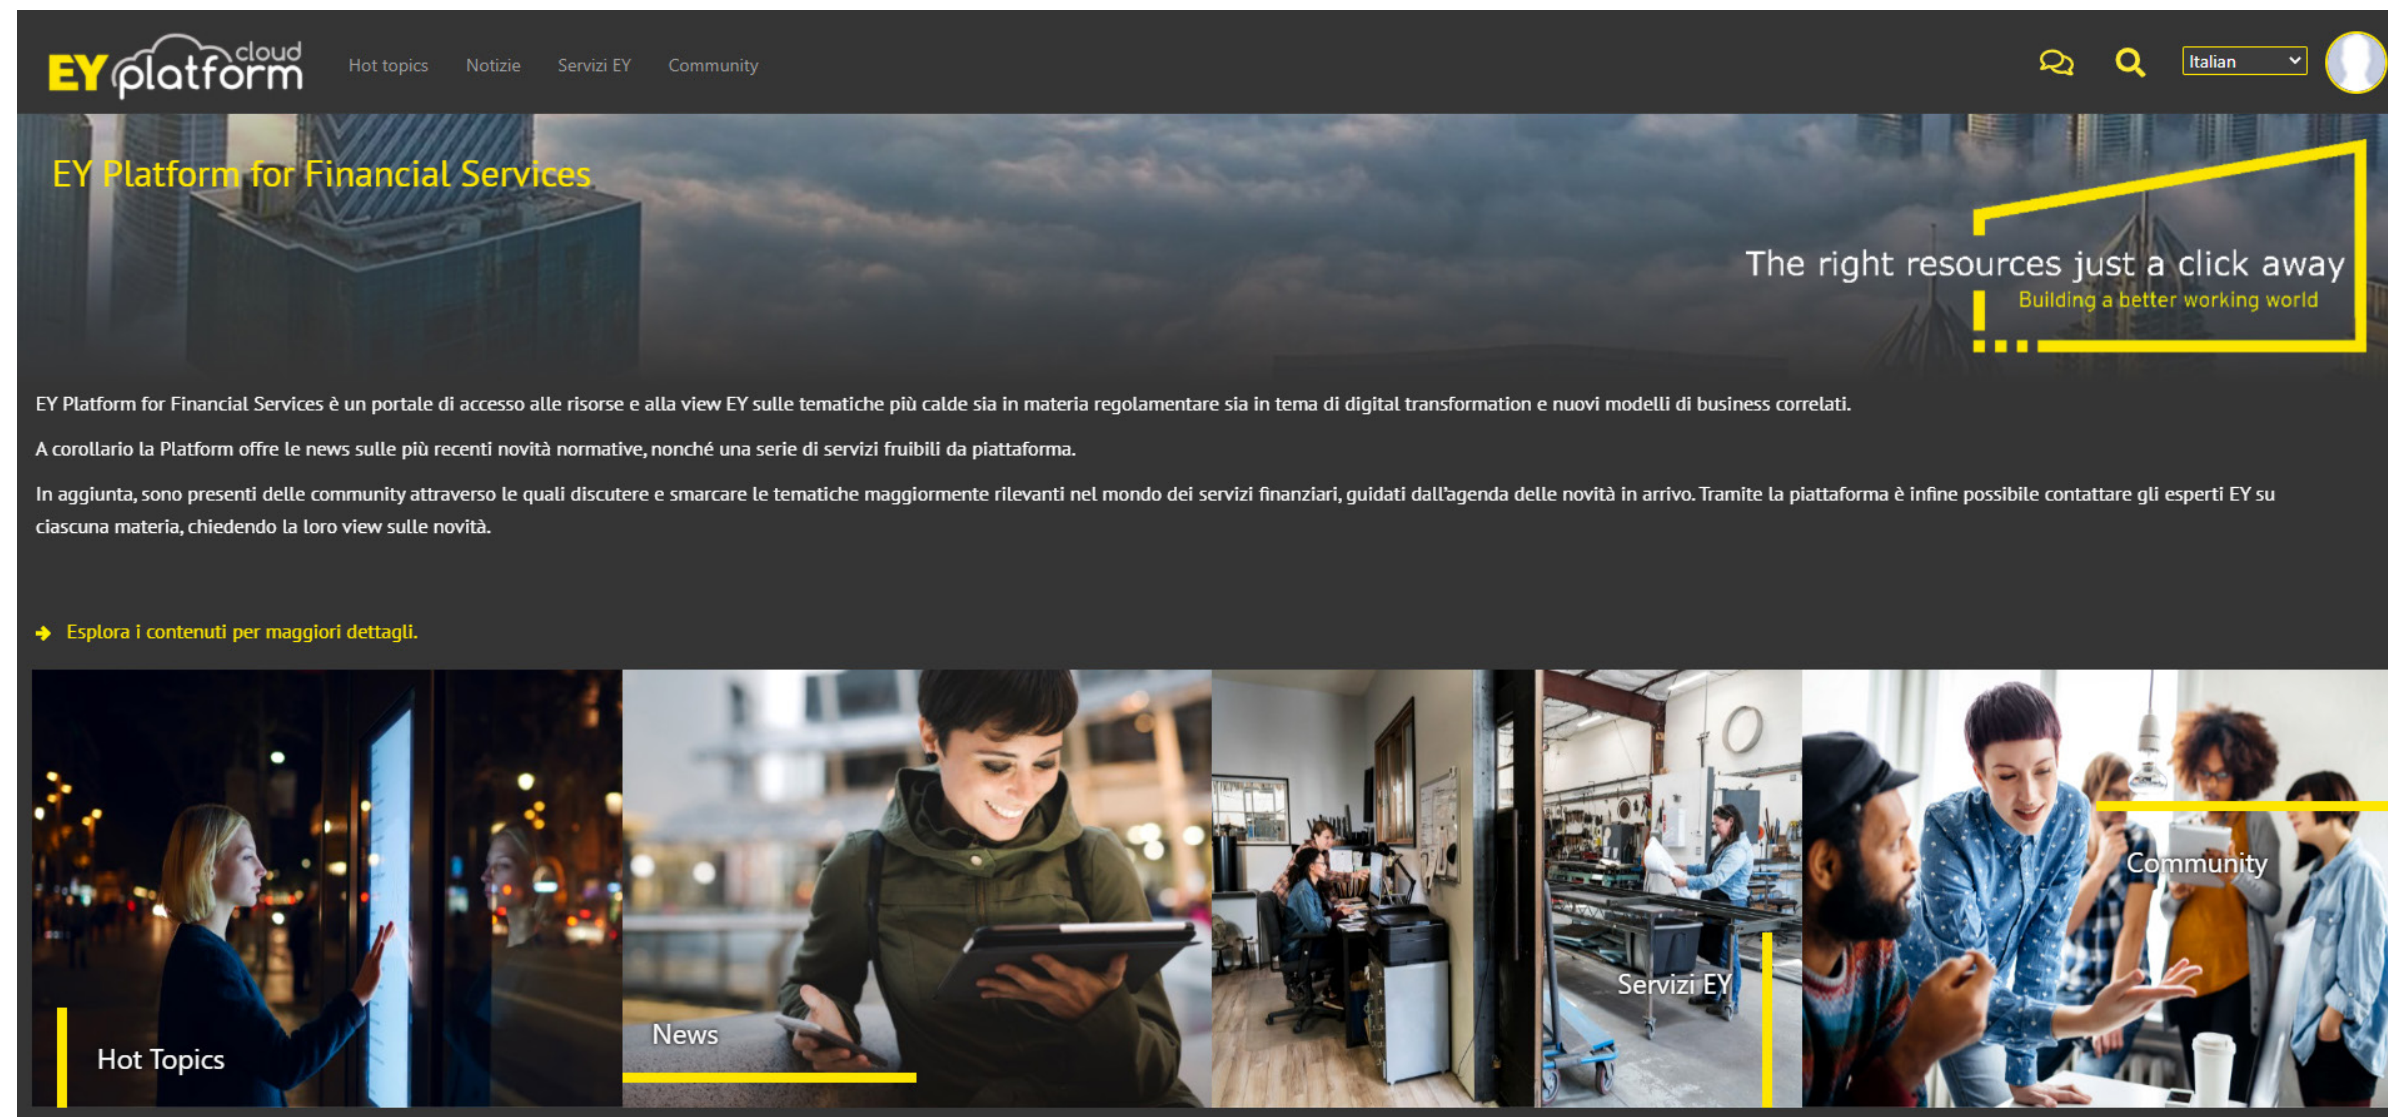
EY cloud platform

Hot topics Notizie Servizi EY Community

Italian

EY Platform for Financial Services

The right resources just a click away

Building a better working world

EY Platform for Financial Services è un portale di accesso alle risorse e alla view EY sulle tematiche più calde sia in materia regolamentare sia in tema di digital transformation e nuovi modelli di business correlati.

A corollario la Platform offre le news sulle più recenti novità normative, nonché una serie di servizi fruibili da piattaforma.

In aggiunta, sono presenti delle community attraverso le quali discutere e smarcare le tematiche maggiormente rilevanti nel mondo dei servizi finanziari, guidati dall'agenda delle novità in arrivo. Tramite la piattaforma è infine possibile contattare gli esperti EY su ciascuna materia, chiedendo la loro view sulle novità.

Esplora i contenuti per maggiori dettagli.

Hot Topics

News

Servizi EY

Community